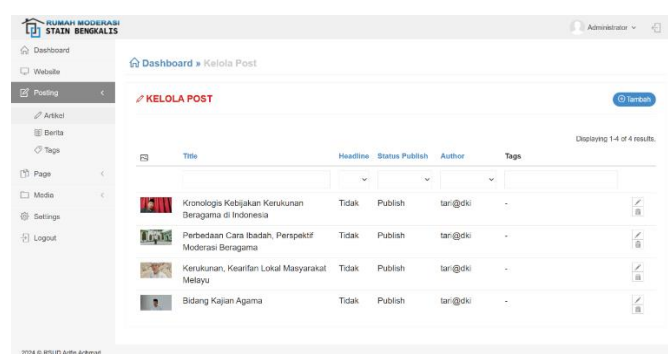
RUMAH MODERASI
STAIN BENGKALIS

Administrator

Dashboard
Website
Posting
Artikel
Berita
Tags
Page
Media
Settings
Logout

Dashboard » Kelola Post

KELOLA POST

Tambah

Displaying 1-4 of 4 results.

| | Title | Headline | Status Publish | Author | Tags |
|---|---|---|---|---|---|
| | Kronologis Kebijakan Kerukunan Beragama di Indonesia | Tidak | Publish | tari@dki | - |
| | Perbedaan Cara Ibadah, Perspektif Moderasi Beragama | Tidak | Publish | tari@dki | - |
| | Kerukunan, Kearifan Lokal Masyarakat Melayu | Tidak | Publish | tari@dki | - |
| | Bidang Kajian Agama | Tidak | Publish | tari@dki | - |

2024 © RSUD Arifin Achmad